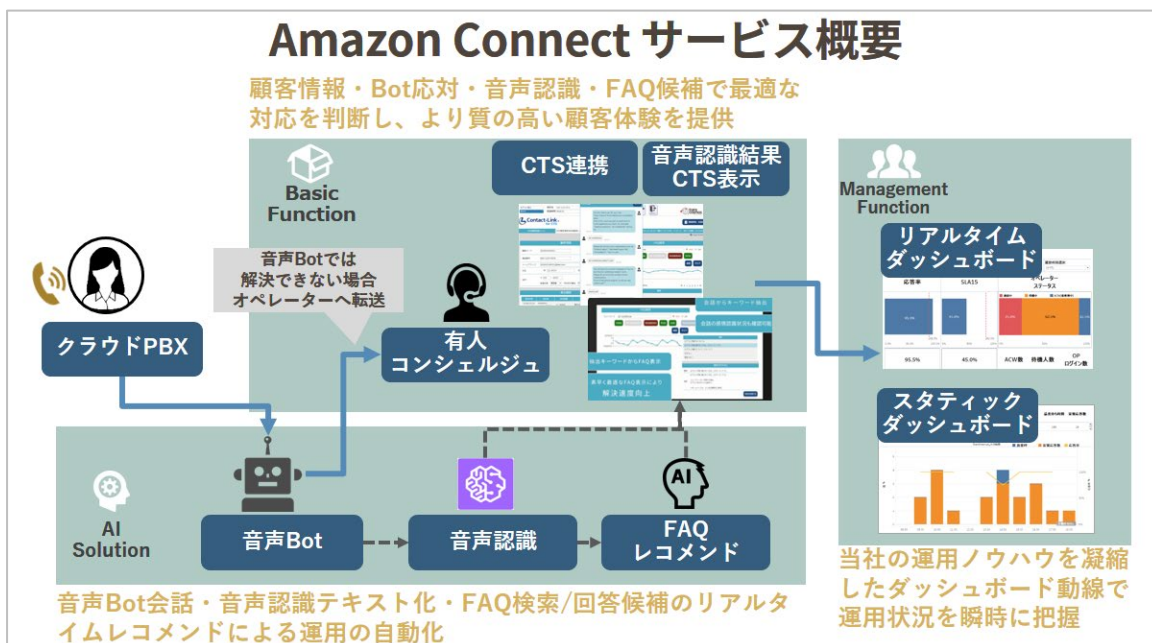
Amazon Connect サービス概要

顧客情報・Bot応対・音声認識・FAQ候補で最適な対応を判断し、より質の高い顧客体験を提供

Basic Function

CTS連携

音声認識結果 CTS表示

Management Function

リアルタイム ダッシュボード

音声Botでは解決できない場合オペレーターへ転送

クラウドPBX

有人 コンシェルジュ

スタティック ダッシュボード

AI Solution

音声Bot

音声認識

FAQ レコメンド

当社の運用ノウハウを凝縮したダッシュボード動線で運用状況を瞬時に把握

音声Bot会話・音声認識テキスト化・FAQ検索/回答候補のリアルタイムレコメンドによる運用の自動化